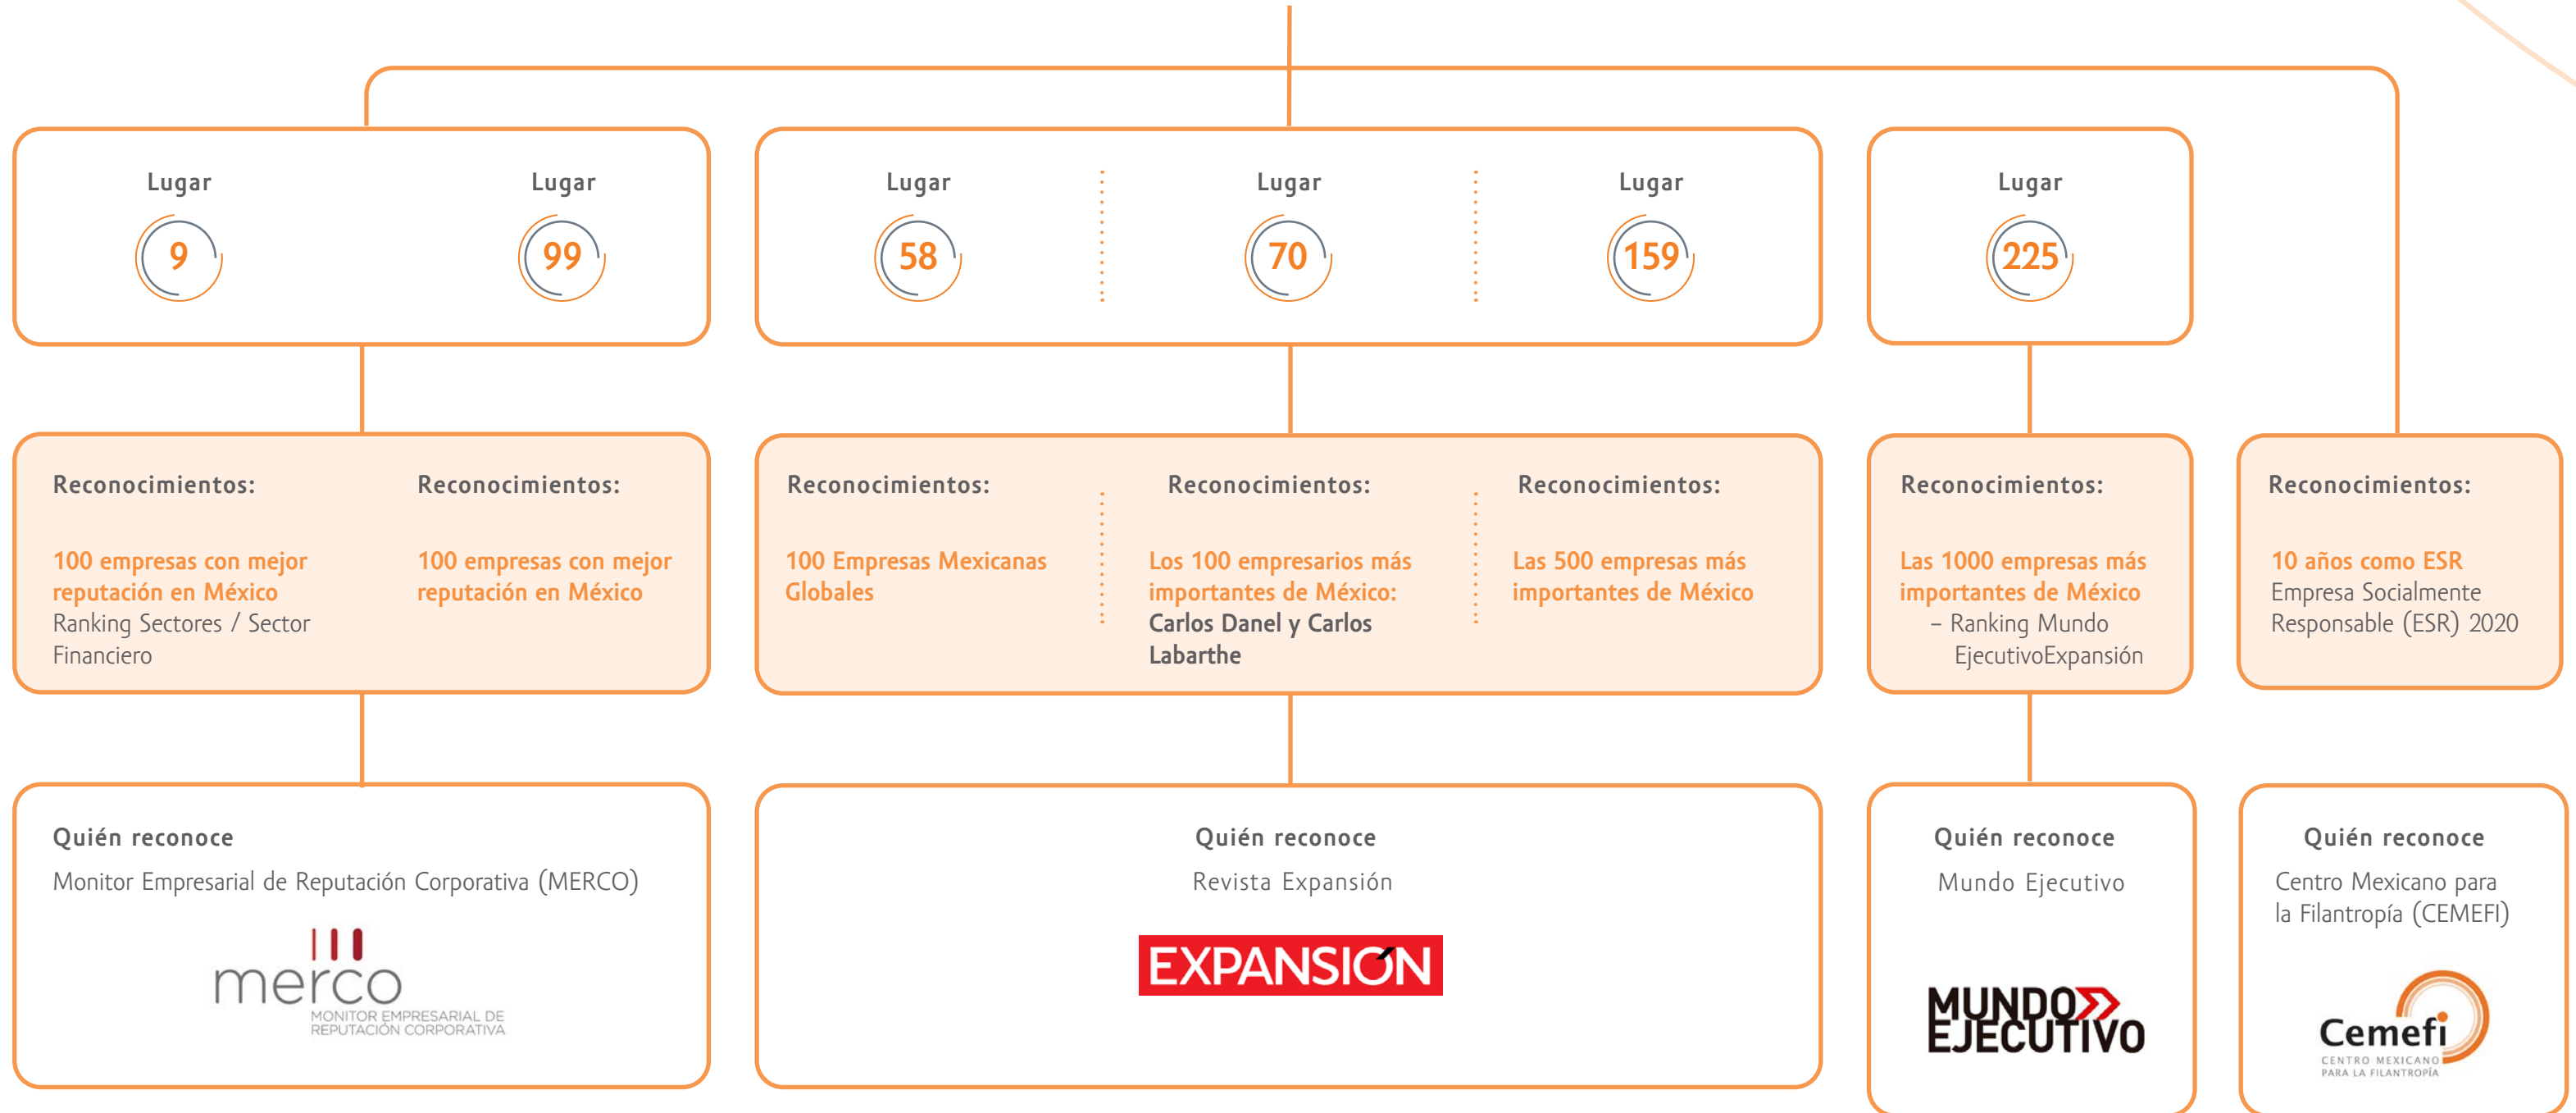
Lugar
9

Lugar
99

Lugar
58

Lugar
70

Lugar
159

Lugar
225

Reconocimientos:
100 empresas con mejor reputación en México
Ranking Sectores / Sector Financiero

Reconocimientos:
100 empresas con mejor reputación en México

Reconocimientos:
100 Empresas Mexicanas Globales

Reconocimientos:
Los 100 empresarios más importantes de México:
Carlos Danel y Carlos Labarthe

Reconocimientos:
Las 500 empresas más importantes de México

Reconocimientos:
Las 1000 empresas más importantes de México
– Ranking Mundo EjecutivoExpansión

Reconocimientos:
10 años como ESR
Empresa Socialmente Responsable (ESR) 2020

Quién reconoce
Monitor Empresarial de Reputación Corporativa (MERCO)
merco
MONITOR EMPRESARIAL DE REPUTACIÓN CORPORATIVA

Quién reconoce
Revista Expansión
EXPANSIÓN

Quién reconoce
Mundo Ejecutivo
MUNDO EJECUTIVO

Quién reconoce
Centro Mexicano para la Filantropía (CEMEFI)
Cemefi
CENTRO MEXICANO PARA LA FILANTROPÍA